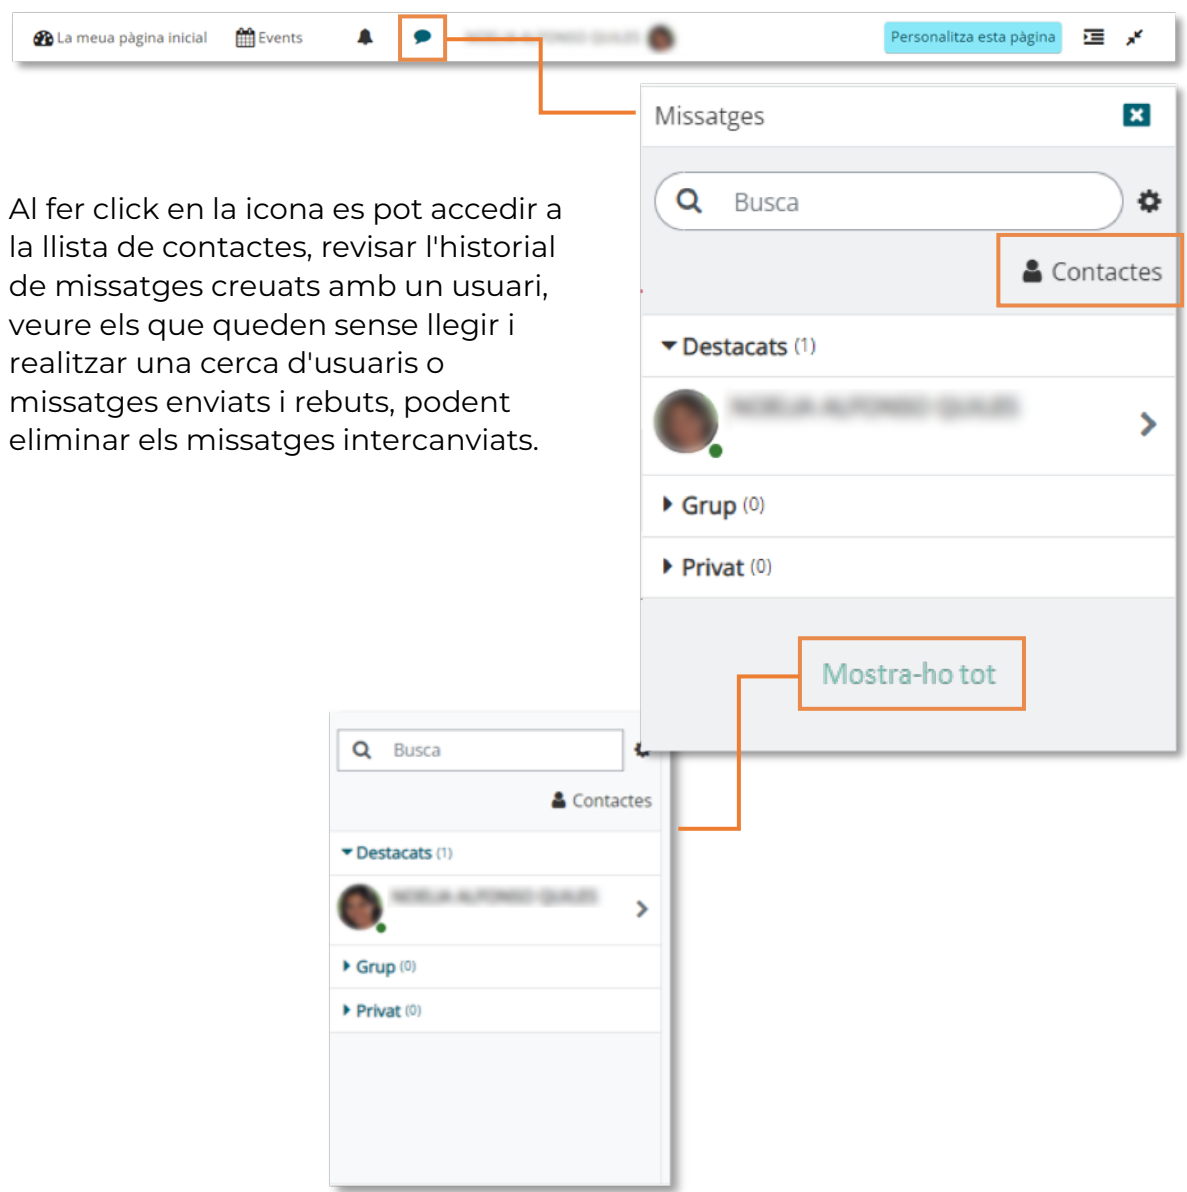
La meua pàgina inicial Events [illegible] Personalitza esta pàgina

Missatges

Busca

Contactes

Destacats (1)

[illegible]

Grup (0)

Privat (0)

Mostra-ho tot

Al fer click en la icona es pot accedir a la llista de contactes, revisar l'historial de missatges creuats amb un usuari, veure els que queden sense llegir i realitzar una cerca d'usuaris o missatges enviats i rebuts, podent eliminar els missatges intercanviats.

Busca

Contactes

Destacats (1)

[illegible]

Grup (0)

Privat (0)